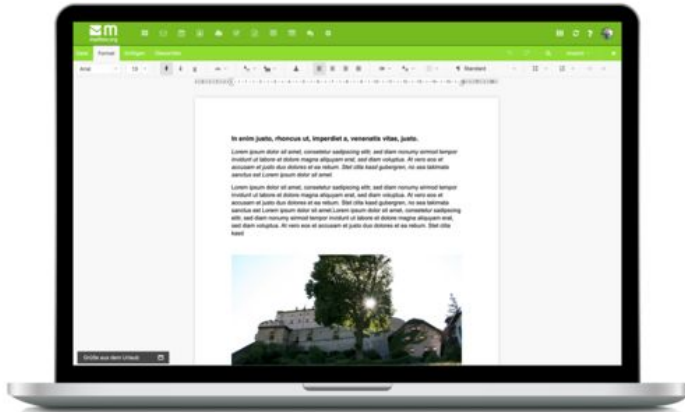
m
mailbox.org

Datei Format Einfügen Überprüfen

Arial 13

¶ Standard

In enim justo, rhoncus ut, imperdiet a, venenatis vitae, justo.

Lorem ipsum dolor sit amet, consetetur sadipscing elitr, sed diam nonumy eirmod tempor invidunt ut labore et dolore magna aliquyam erat, sed diam voluptua. At vero eos et accusam et justo duo dolores et ea rebum. Stet clita kasd gubergren, no sea takimata sanctus est Lorem ipsum dolor sit amet.

Lorem ipsum dolor sit amet, consetetur sadipscing elitr, sed diam nonumy eirmod tempor invidunt ut labore et dolore magna aliquyam erat, sed diam voluptua. At vero eos et accusam et justo duo dolores et ea rebum. Stet clita kasd gubergren, no sea takimata sanctus est Lorem ipsum dolor sit amet. Lorem ipsum dolor sit amet, consetetur sadipscing elitr, sed diam nonumy eirmod tempor invidunt ut labore et dolore magna aliquyam erat, sed diam voluptua. At vero eos et accusam et justo duo dolores et ea rebum. Stet clita kasd

Grüße aus dem Urlaub